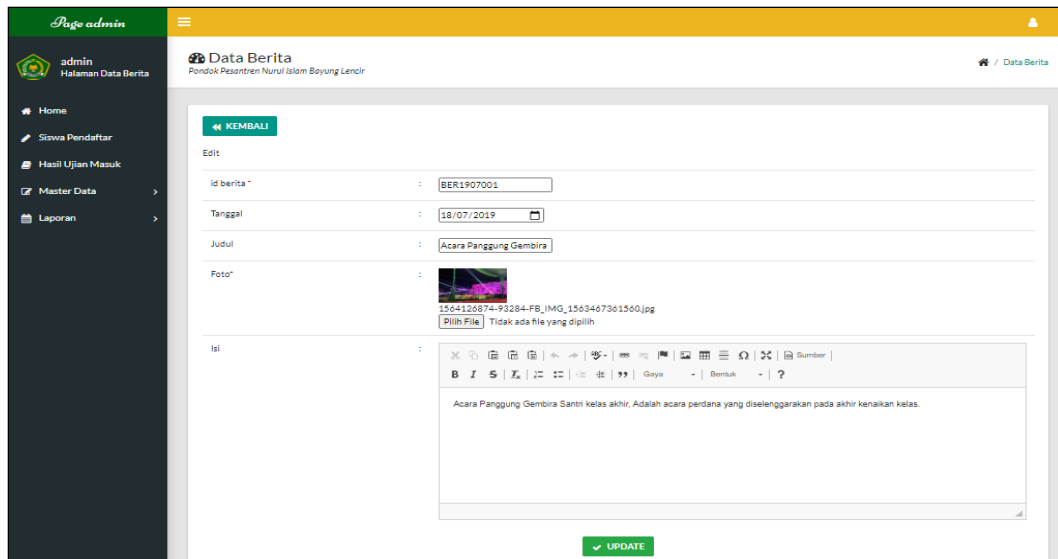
Page admin

admin
Halaman Data Berita

Home
Siswa Pendaftar
Hasil Ujian Masuk
Master Data
Laporan

Data Berita
Pondok Pesantren Nurul Islam Bayung Lencir

/ Data Berita

KEMBALI

Edit

| | | |
|---|---|---|
| id berita * | : | BER1907001 |
| Tanggal | : | 18/07/2019 |
| Judul | : | Acara Panggung Gembira |
| Foto* | : | 1564126874-93284-FB_IMG_1563467361560.jpg Pilih File Tidak ada file yang dipilih |
| Isi | : | |

Sumber
B I S Tx 99 Gaya Bentuk ?

Acara Panggung Gembira Santri kelas akhir, Adalah acara perdana yang diselenggarakan pada akhir kenaikan kelas.

UPDATE